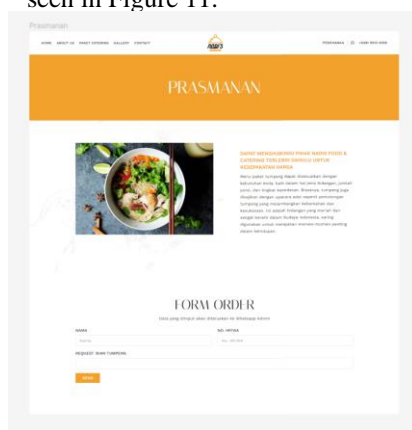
seen in Figure 11.

Prasmanan

HOME ABOUT US PARTY CATERING GALLERY CONTACT

PRASMANAN | ☏ 1500-XXX-XXX

PRASMANAN

SIAPKAN MENGHADIRKAN PINAR NAWA FOOD & CATERING TERLEBIH DAHULU UNTUK KESEMPATAN ANDA

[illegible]

FORM ORDER

Data yang terisi akan diteruskan ke WhatsApp kami

NAMA

NO. HP/WA

REQUEST (BAH TAMPION)

KIRIM